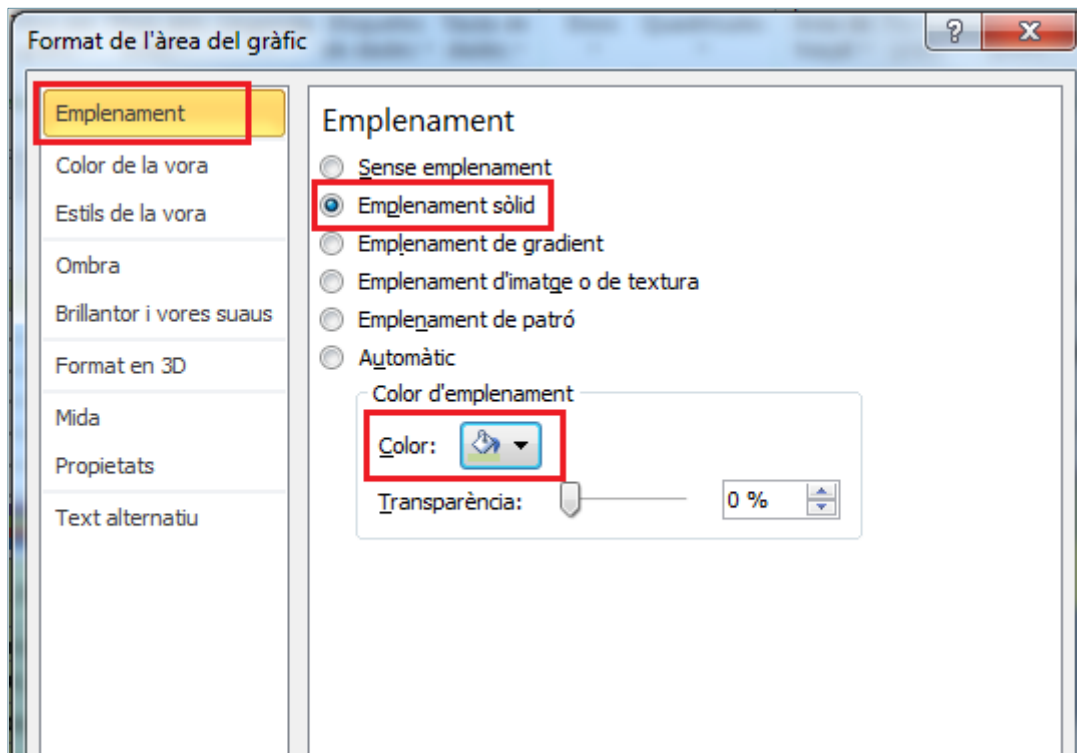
Format de l'àrea del gràfic

?

X

Emplenament
Color de la vora
Estils de la vora
Ombra
Brillantor i vores suaus
Format en 3D
Mida
Propietats
Text alternatiu

Emplenament

Sense emplenament
Emplenament sòlid
Emplenament de gradient
Emplenament d'imatge o de textura
Emplenament de patró
Automàtic

Color d'emplenament

Color:

Transparència:

0 %